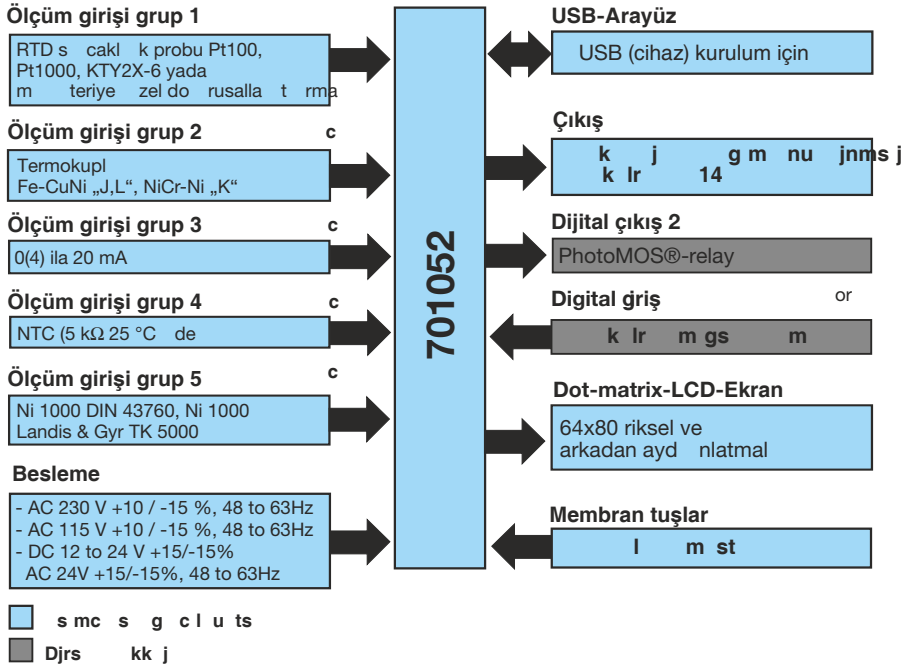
Ölçüm girişi grup 1

RTD s cakl k probu Pt100, Pt1000, KTY2X-6 yada m teriye zel do rusalla t rma

Ölçüm girişi grup 2 c

Termokupl Fe-CuNi „J,L", NiCr-Ni „K"

Ölçüm girişi grup 3 c

0(4) ila 20 mA

Ölçüm girişi grup 4 c

NTC (5 kΩ 25 °C de

Ölçüm girişi grup 5 c

Ni 1000 DIN 43760, Ni 1000 Landis & Gyr TK 5000

Besleme

- AC 230 V +10 / -15 %, 48 to 63Hz
- AC 115 V +10 / -15 %, 48 to 63Hz
- DC 12 to 24 V +15/-15%
AC 24V +15/-15%, 48 to 63Hz

701052

USB-Arayüz

USB (cihaz) kurulum için

Çıkış

k j g m nu jnms j k lr 14

Dijital çıkış 2

PhotoMOS®-relay

Digital griş or

k lr m gs m

Dot-matrix-LCD-Ekran

64x80 riksel ve arkadan ayd nlatmal

Membran tuşlar

l m st

s mc s g c l u ts

Djrs kk j